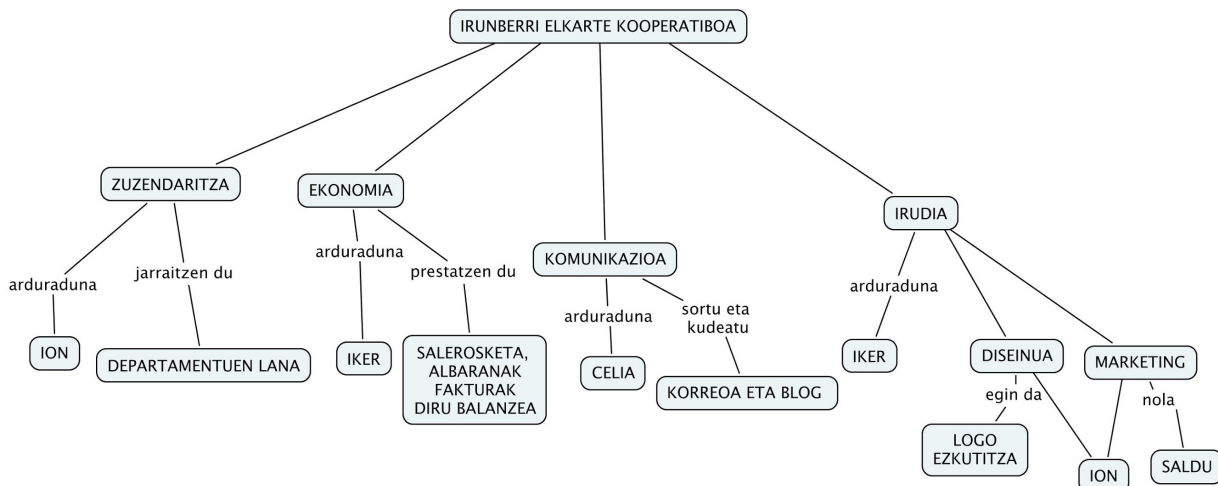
IRUNBERRI ELKARTE KOOPERATIBOA

ZUZENDARITZA

arduraduna

ION

jarraitzen du

DEPARTAMENTUEN LANA

EKONOMIA

arduraduna

IKER

prestatzen du

SALEROSKETA, ALBARANAK FAKTURAK DIRU BALANZEA

KOMUNIKAZIOA

arduraduna

CELIA

sortu eta kudeatu

KORREOA ETA BLOG

IRUDIA

arduraduna

IKER

DISEINUA

egin da

LOGO EZKUTITZA

ION

MARKETING

nola

SALDU